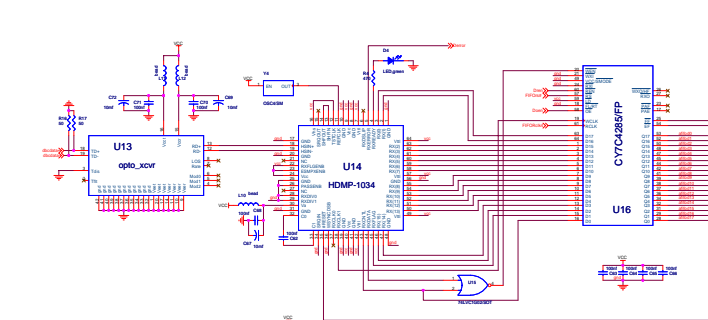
VCC
L9 bead
L8 bead
C72 10nf
C71 100nf
C70 100nf
C69 10nf
R58 50
R57 50
U13
opto_xcvr
TD+
TD-
RD+
RD-
LOS
Rate
Mod0
Mod1
Mod2
Vcc
Y4
EN
OUT
OSC4/5M
VCC
D4
LED green
R6 470
U14
HDMP-1034
L10 bead
C66 100nf
C67 10nf
C68 100nf
VCC
U16
CY7C4285/FP
U15
74LVC1G32GV
VCC
C62
C63
C64
C65
C66
100nf
100nf
100nf